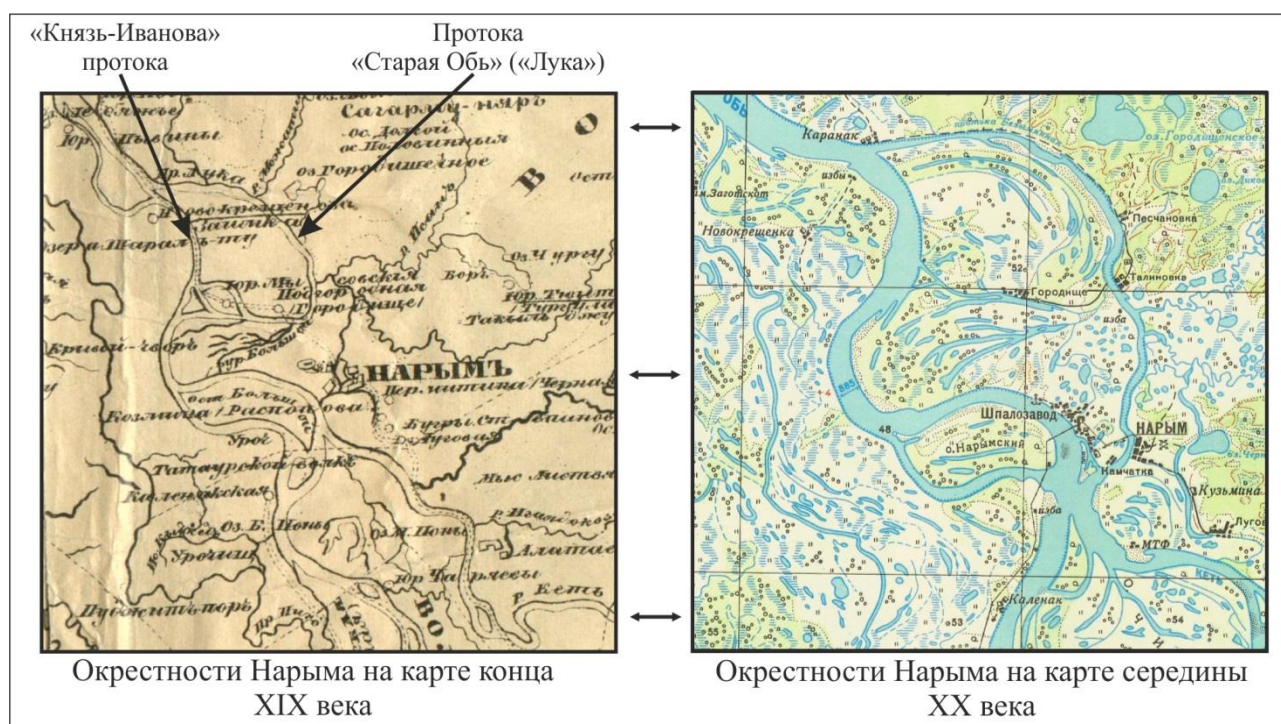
«Князь-Иванова» протока

Протока «Старая Обь» («Лука»)

Сагарль-нярь
ос. Долгой
ос. Половинныя
Юр. Павлины
р. Лука
оз. Городищенское
Новокрещенск
Заимка
Шаралъ-ту
оз. Чурга
Юр. Мы
Подгородная
Городище
Борь
Юр. Тюгт
Такыль
Кривой-бор
Бол.
НАРЫМЪ
Пер. житина
Черн.
Козлина / Распопова
Бугры Ст.
Луговая
Урог
Татаурской
Каленаксая
Мыс
Оз. Б. Понь
Урочище
Оз. М. Понь
Алатае
Юр. Нарьяевы
р. Кеть
Пуджинь-борь
ВО

Окрестности Нарыма на карте конца XIX века

Обь
Каранак
оз. Городищенское
избы
Заготскот
Новокрещенка
Песчановка
Талиновка
52
Городище
изба
885
48
Шпалозавод
о. Нарымский
НАРЫМ
Камчатка
Кузьмина
изба
МТФ
Луговая
Кеть
Каленак
53
55
54

Окрестности Нарыма на карте середины XX века